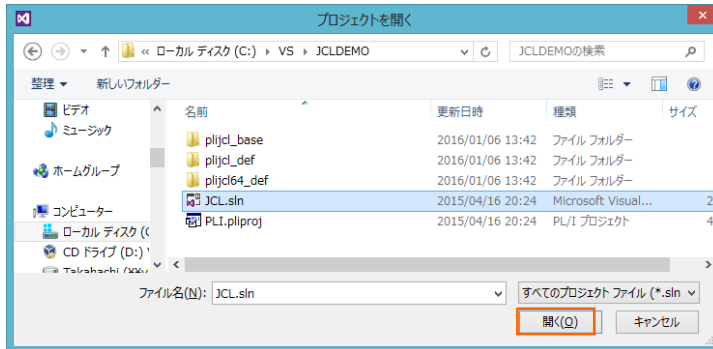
プロジェクトを開く

« ローカル ディスク (C:) › VS › JCLDEMO

JCLDEMOの検索

整理 ▾ 新しいフォルダー

ビデオ
ミュージック
ホームグループ
コンピューター
ローカル ディスク (C
CD ドライブ (D:) '
Takahashi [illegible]

| 名前 | 更新日時 | 種類 | サイズ |
|---|---|---|---|
| plijcl_base | 2016/01/06 13:42 | ファイル フォルダー | |
| plijcl_def | 2016/01/06 13:42 | ファイル フォルダー | |
| plijcl64_def | 2016/01/06 13:42 | ファイル フォルダー | |
| JCL.sln | 2015/04/16 20:24 | Microsoft Visual... | 2 |
| PLI.pliproj | 2015/04/16 20:24 | PL/I プロジェクト | 4 |

ファイル名(N): JCL.sln

すべてのプロジェクト ファイル (*.sln

開く(O)

キャンセル